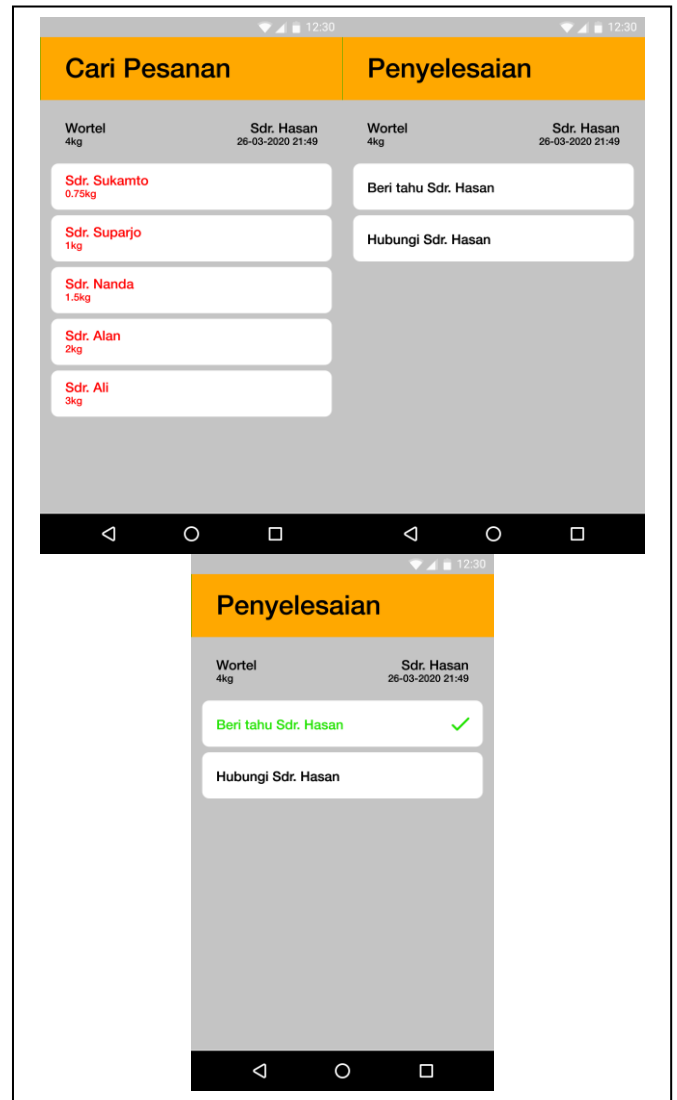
12:30

Cari Pesanan

Wortel
4kg

Sdr. Hasan
26-03-2020 21:49

Sdr. Sukamto
0.75kg

Sdr. Suparjo
1kg

Sdr. Nanda
1.5kg

Sdr. Alan
2kg

Sdr. Ali
3kg

12:30

Penyelesaian

Wortel
4kg

Sdr. Hasan
26-03-2020 21:49

Beri tahu Sdr. Hasan

Hubungi Sdr. Hasan

12:30

Penyelesaian

Wortel
4kg

Sdr. Hasan
26-03-2020 21:49

Beri tahu Sdr. Hasan

Hubungi Sdr. Hasan